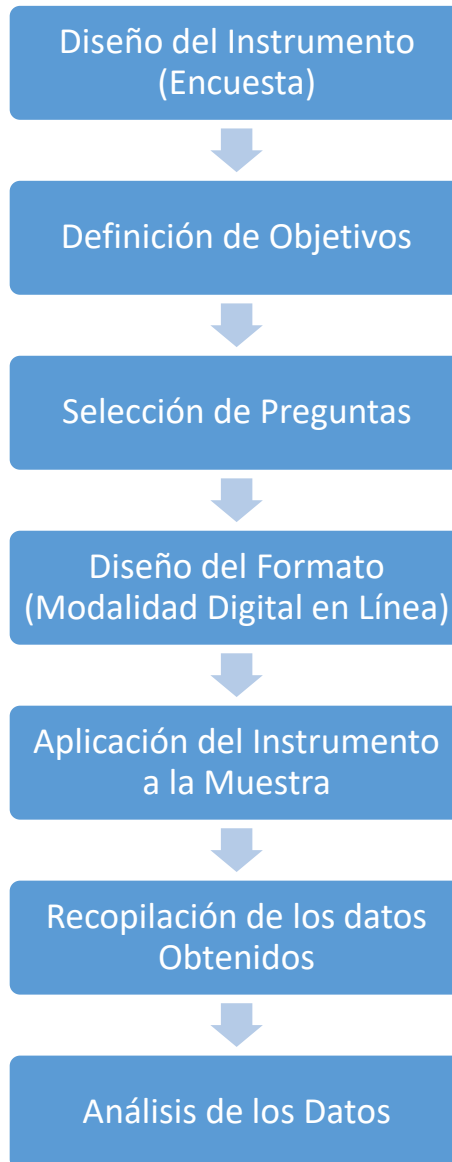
Diseño del Instrumento (Encuesta)

Definición de Objetivos

Selección de Preguntas

Diseño del Formato (Modalidad Digital en Línea)

Aplicación del Instrumento a la Muestra

Recopilación de los datos Obtenidos

Análisis de los Datos